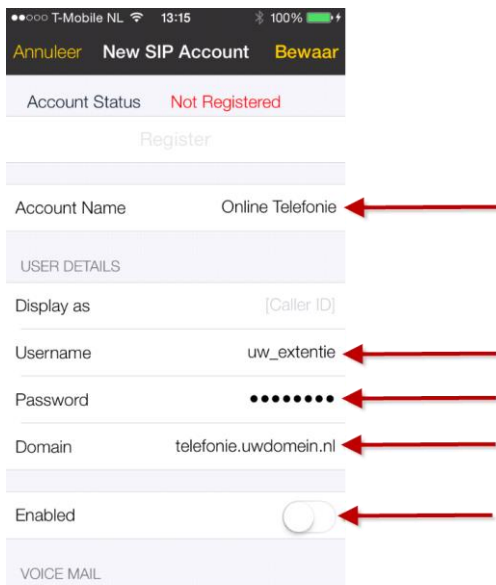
●●○○○ T-Mobile NL 13:15 100%

Annuleer New SIP Account Bewaar

Account Status Not Registered

Register

Account Name Online Telefonie

USER DETAILS

Display as [Caller ID]

Username uw_extentie

Password ••••••••

Domain telefonie.uwdomein.nl

Enabled

VOICE MAIL